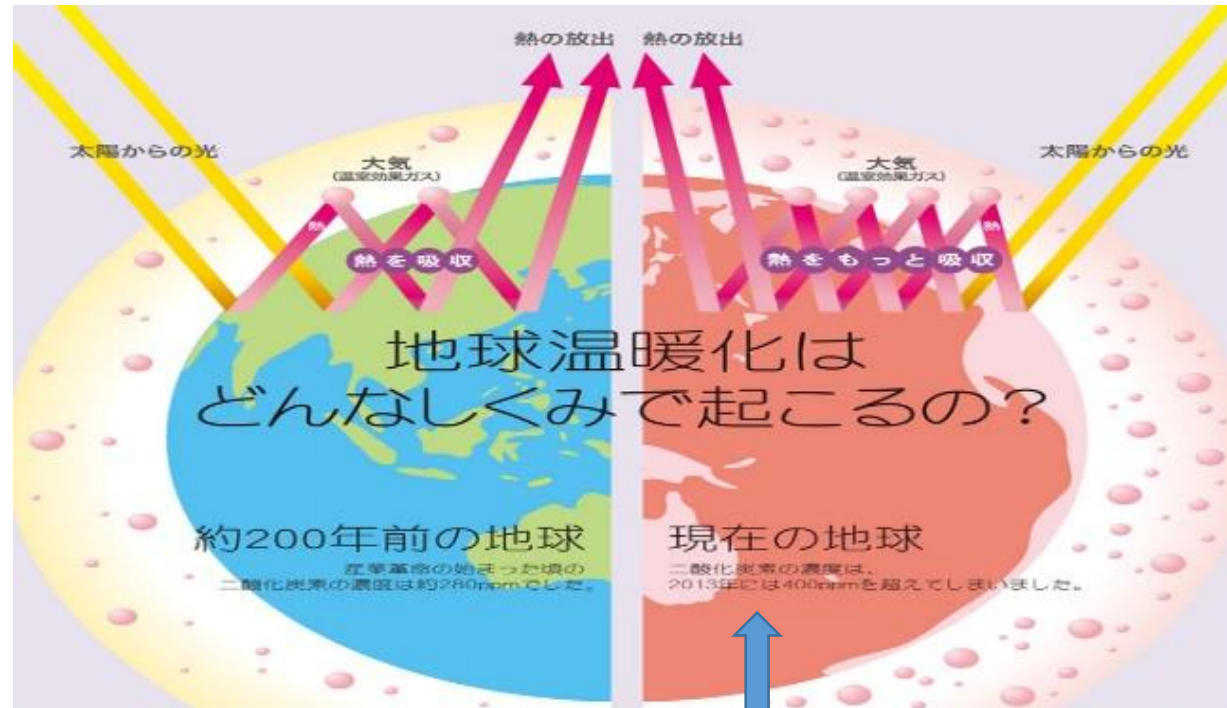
熱の放出 熱の放出

太陽からの光

大気
(温室効果ガス)

熱

熱を吸収

大気
(温室効果ガス)

太陽からの光

熱

熱をもっと吸収

地球温暖化は
どんなしくみで起こるの？

約200年前の地球

産業革命の始まった頃の
二酸化炭素の濃度は約280ppmでした。

現在の地球

二酸化炭素の濃度は、
2013年には400ppmを超えてしまいました。